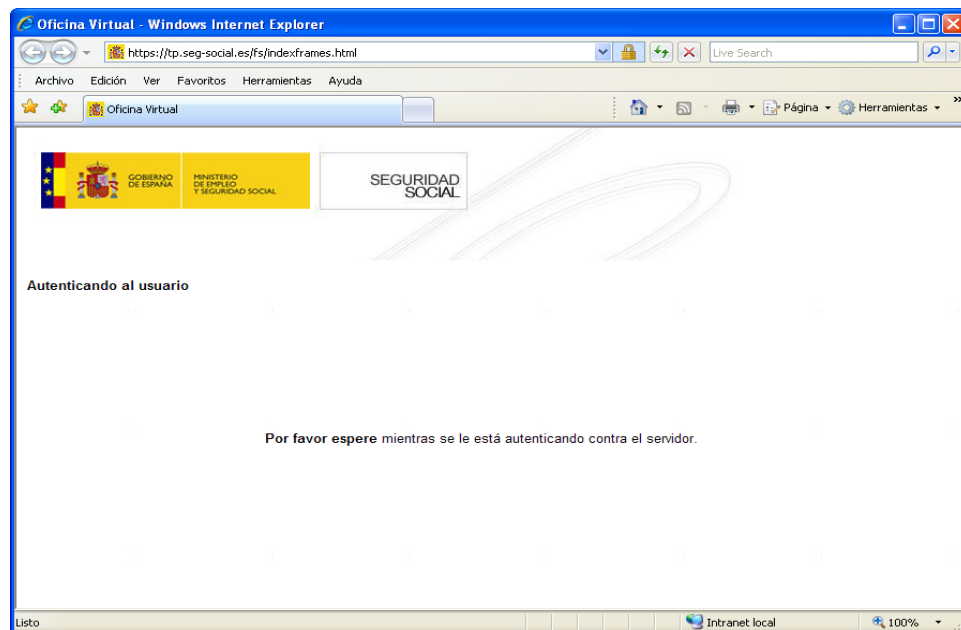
Oficina Virtual - Windows Internet Explorer

https://tp.seg-social.es/fs/indexframes.html

Live Search

Archivo Edición Ver Favoritos Herramientas Ayuda

Oficina Virtual

Página Herramientas

GOBIERNO DE ESPAÑA

MINISTERIO DE EMPLEO Y SEGURIDAD SOCIAL

SEGURIDAD SOCIAL

Autenticando al usuario

**Por favor espere** mientras se le está autenticando contra el servidor.

Listo

Intranet local

100%